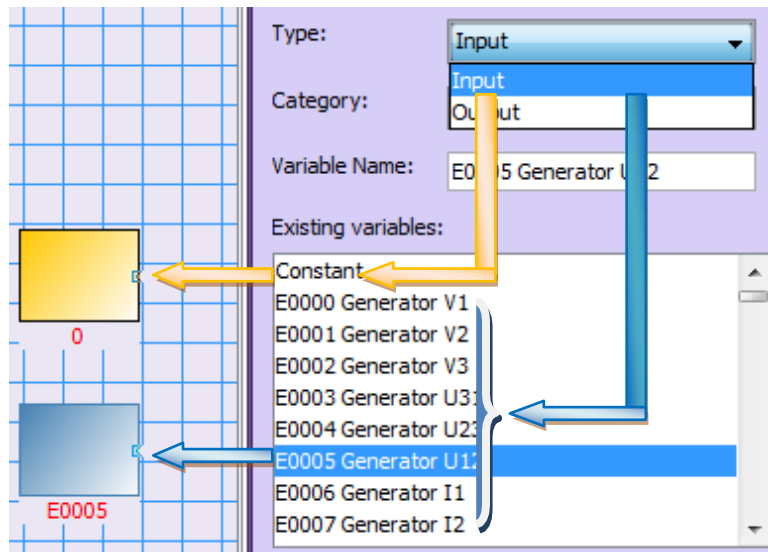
Type:
Input
Input
Output
Category:
Variable Name:
E0005 Generator U12
Existing variables:
Constant
E0000 Generator V1
E0001 Generator V2
E0002 Generator V3
E0003 Generator U31
E0004 Generator U23
E0005 Generator U12
E0006 Generator I1
E0007 Generator I2
0
E0005